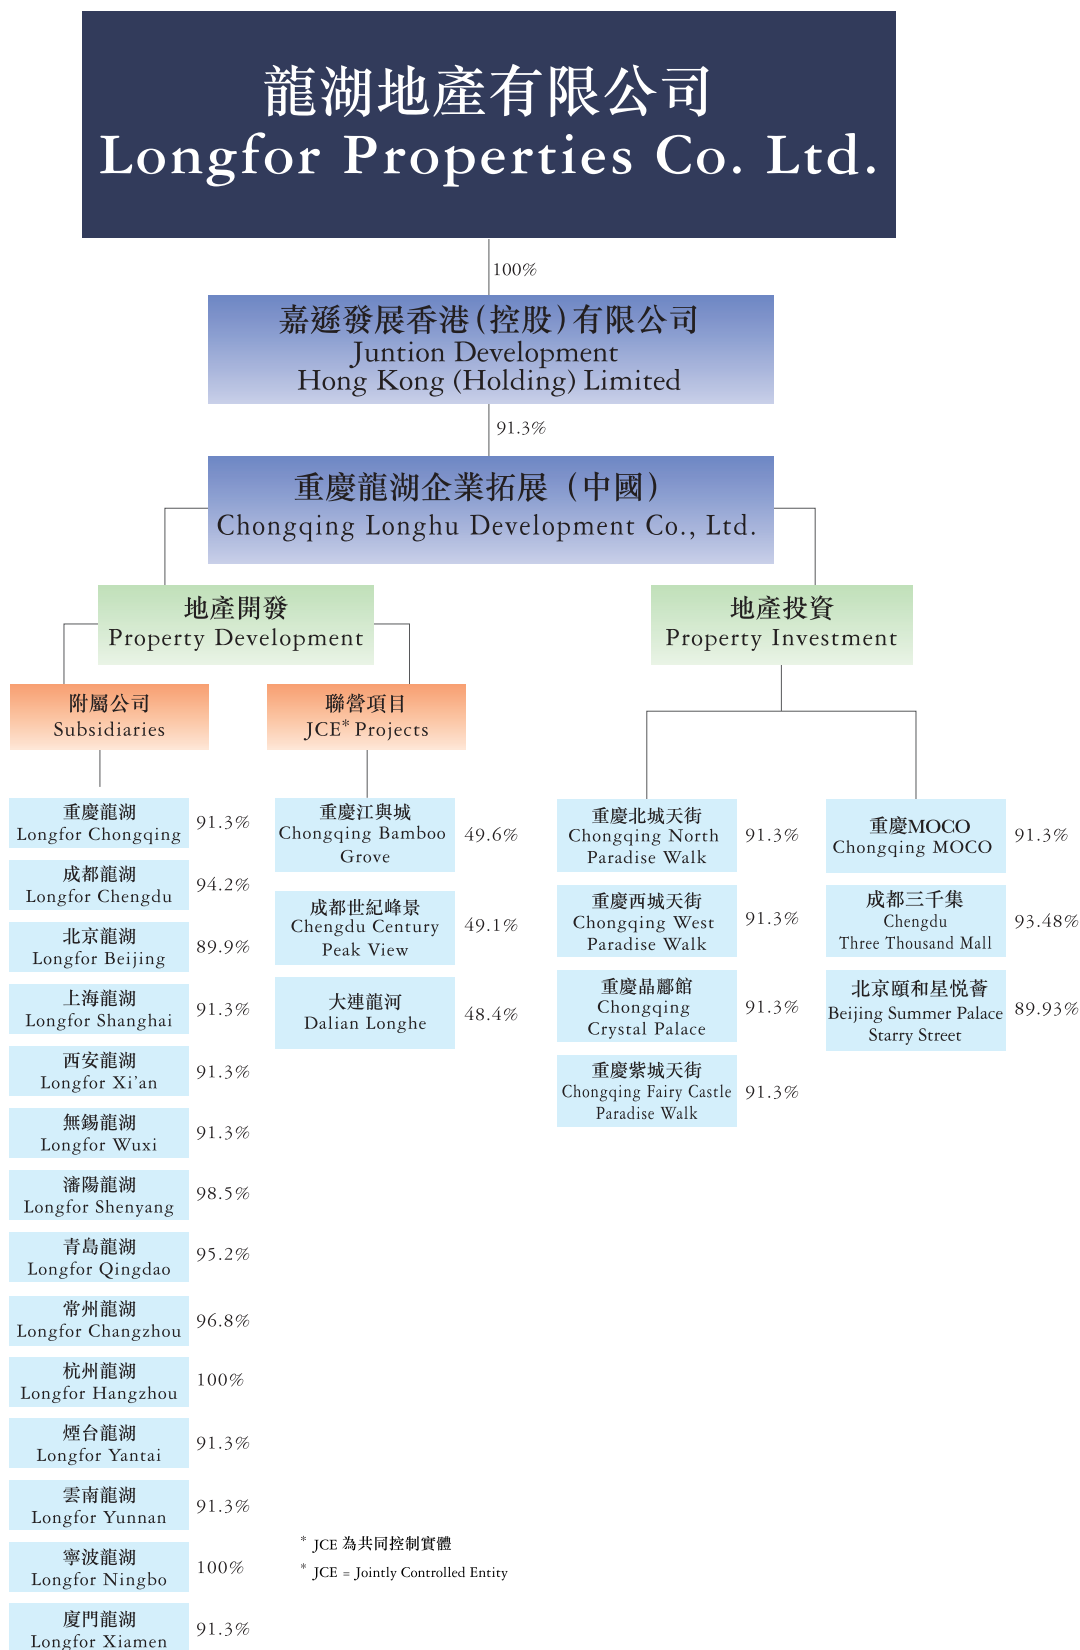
龍湖地產有限公司
Longfor Properties Co. Ltd.

100%

嘉遜發展香港(控股)有限公司
Juntion Development
Hong Kong (Holding) Limited

91.3%

重慶龍湖企業拓展（中國）
Chongqing Longhu Development Co., Ltd.

地產開發
Property Development

地產投資
Property Investment

附屬公司
Subsidiaries

聯營項目
JCE* Projects

重慶龍湖
Longfor Chongqing 91.3%

成都龍湖
Longfor Chengdu 94.2%

北京龍湖
Longfor Beijing 89.9%

上海龍湖
Longfor Shanghai 91.3%

西安龍湖
Longfor Xi'an 91.3%

無錫龍湖
Longfor Wuxi 91.3%

瀋陽龍湖
Longfor Shenyang 98.5%

青島龍湖
Longfor Qingdao 95.2%

常州龍湖
Longfor Changzhou 96.8%

杭州龍湖
Longfor Hangzhou 100%

煙台龍湖
Longfor Yantai 91.3%

雲南龍湖
Longfor Yunnan 91.3%

寧波龍湖
Longfor Ningbo 100%

廈門龍湖
Longfor Xiamen 91.3%

重慶江與城
Chongqing Bamboo Grove 49.6%

成都世紀峰景
Chengdu Century Peak View 49.1%

大連龍河
Dalian Longhe 48.4%

重慶北城天街
Chongqing North Paradise Walk 91.3%

重慶西城天街
Chongqing West Paradise Walk 91.3%

重慶晶酈館
Chongqing Crystal Palace 91.3%

重慶紫城天街
Chongqing Fairy Castle Paradise Walk 91.3%

重慶MOCO
Chongqing MOCO 91.3%

成都三千集
Chengdu Three Thousand Mall 93.48%

北京頤和星悅薈
Beijing Summer Palace Starry Street 89.93%

* JCE 為共同控制實體
* JCE = Jointly Controlled Entity